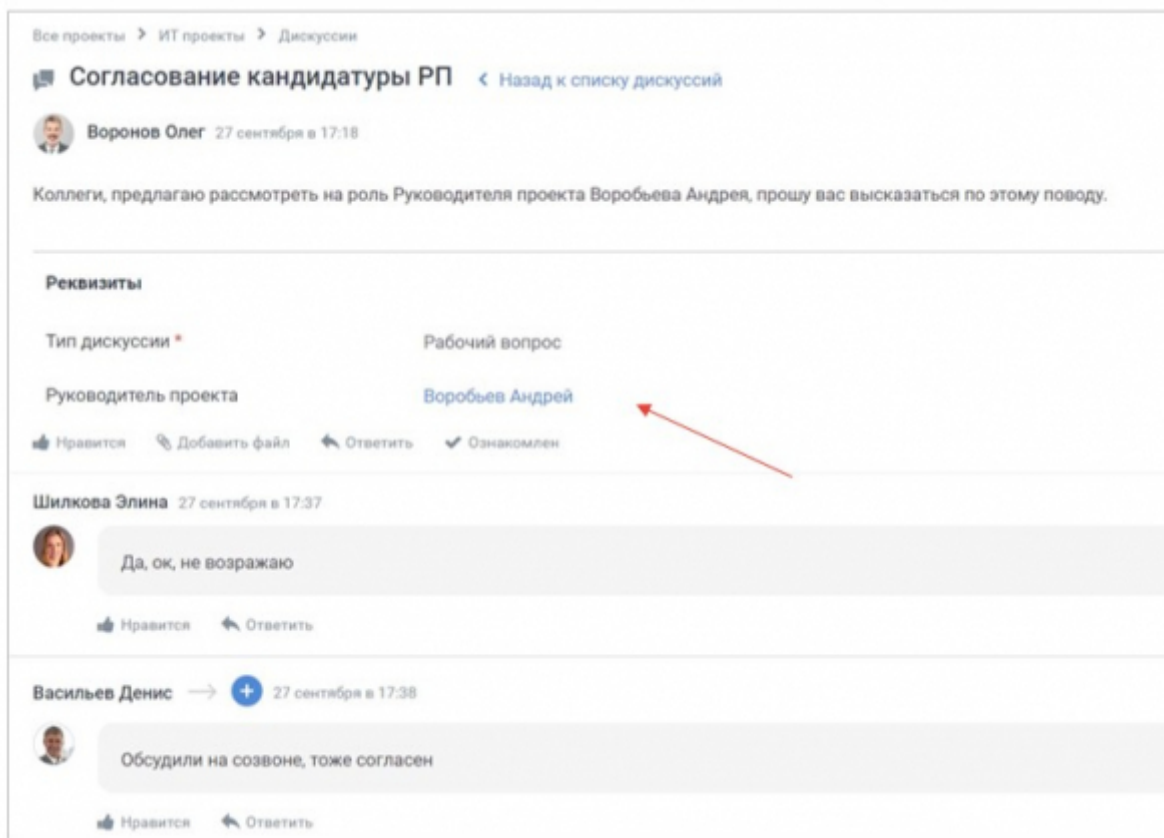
Все проекты > ИТ проекты > Дискуссии

Согласование кандидатуры РП < Назад к списку дискуссий

Воронов Олег 27 сентября в 17:18

Коллеги, предлагаю рассмотреть на роль Руководителя проекта Воробьева Андрея, прошу вас высказаться по этому поводу.

Реквизиты

| Тип дискуссии * | Рабочий вопрос |
|---|---|
| Руководитель проекта | Воробьев Андрей |

Нравится Добавить файл Ответить Ознакомлен

Шилкова Элина 27 сентября в 17:37

Да, ок, не возражаю

Нравится Ответить

Васильев Денис → + 27 сентября в 17:38

Обсудили на созвоне, тоже согласен

Нравится Ответить